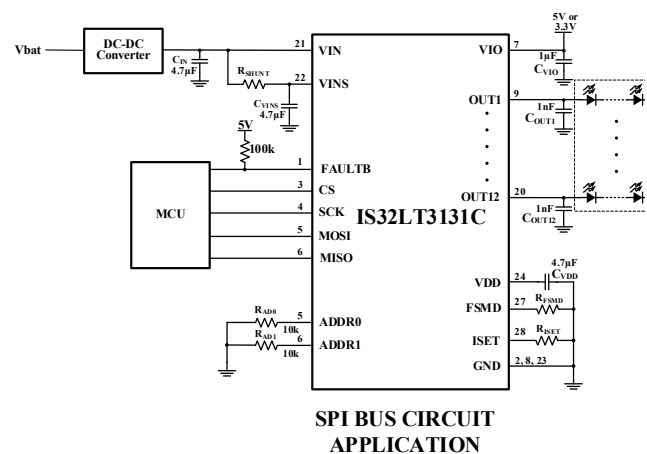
Vbat

DC-DC Converter

$C_{IN}$ 4.7µF

$R_{SHUNT}$

$C_{VINS}$ 4.7µF

5V

100k

MCU

$R_{AD0}$ 10k

$R_{AD1}$ 10k

21 VIN

22 VINS

1 FAULTB

3 CS

4 SCK

5 MOSI

6 MISO

5 ADDR0

6 ADDR1

IS32LT3131C

VIO 7

OUT1 9

OUT12 20

VDD 24

FSMD 27

ISET 28

GND 2, 8, 23

5V or 3.3V

1µF $C_{VIO}$

1nF $C_{OUT1}$

1nF $C_{OUT12}$

4.7µF $C_{VDD}$

$R_{FSMD}$

$R_{ISET}$

SPI BUS CIRCUIT APPLICATION